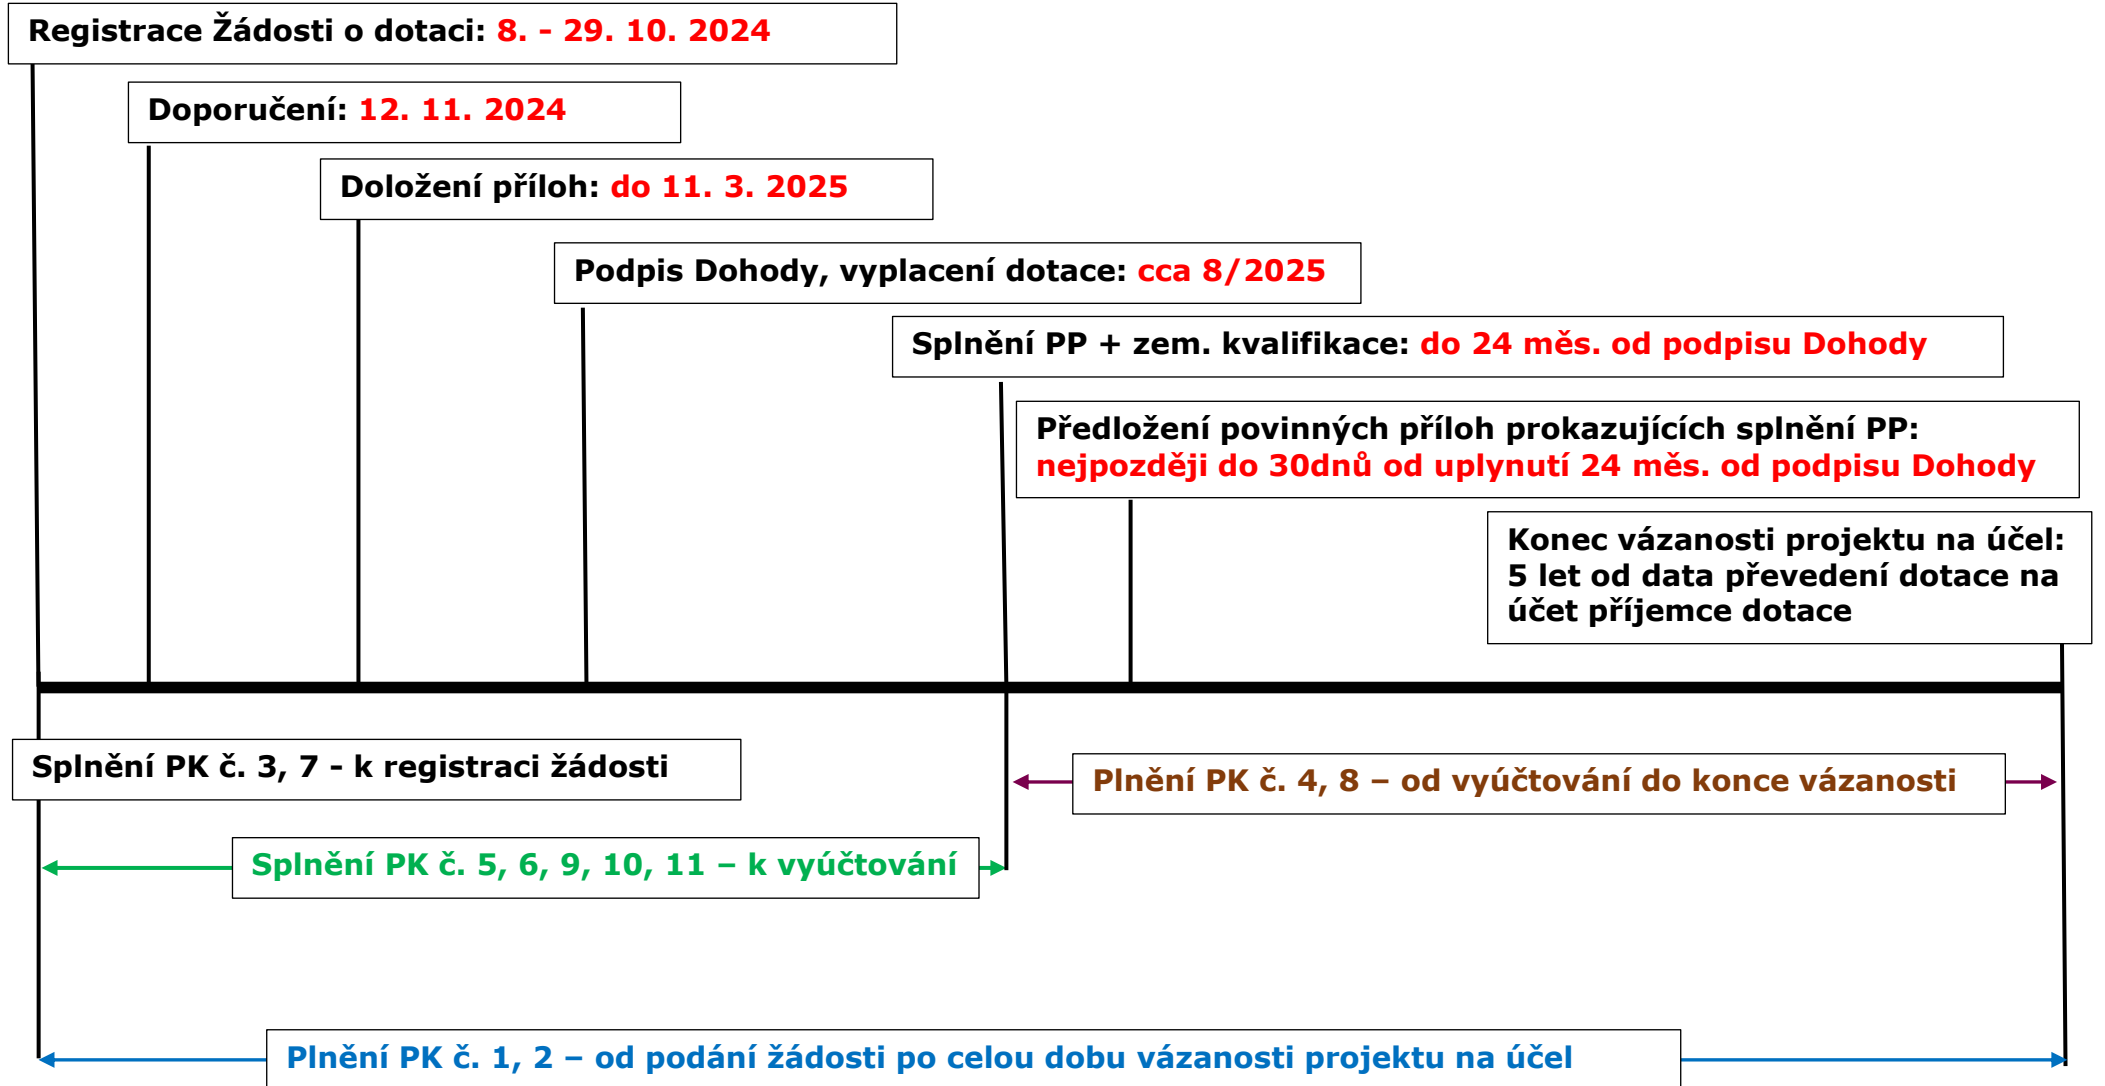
Registrace Žádosti o dotaci: 8. - 29. 10. 2024

Doporučení: 12. 11. 2024

Doložení příloh: do 11. 3. 2025

Podpis Dohody, vyplacení dotace: cca 8/2025

Splnění PP + zem. kvalifikace: do 24 měs. od podpisu Dohody

Předložení povinných příloh prokazujících splnění PP: nejpozději do 30dnů od uplynutí 24 měs. od podpisu Dohody

Konec vázanosti projektu na účel: 5 let od data převedení dotace na účet příjemce dotace

Splnění PK č. 3, 7 - k registraci žádosti

Plnění PK č. 4, 8 – od vyúčtování do konce vázanosti

Splnění PK č. 5, 6, 9, 10, 11 – k vyúčtování

Plnění PK č. 1, 2 – od podání žádosti po celou dobu vázanosti projektu na účel